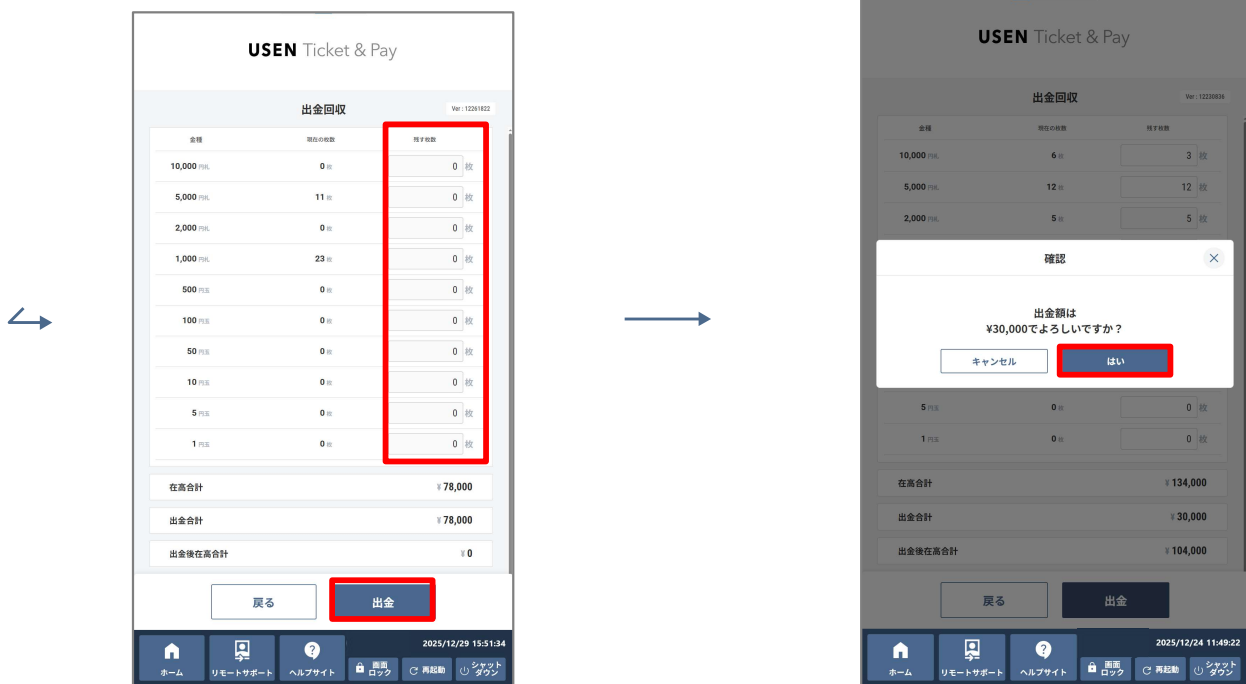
USEN Ticket & Pay

出金回収

Ver : 12261822

| 金種 | 現在の枚数 | 残す枚数 |
|---|---|---|
| 10,000 円札 | 0 枚 | 0 枚 |
| 5,000 円札 | 11 枚 | 0 枚 |
| 2,000 円札 | 0 枚 | 0 枚 |
| 1,000 円札 | 23 枚 | 0 枚 |
| 500 円玉 | 0 枚 | 0 枚 |
| 100 円玉 | 0 枚 | 0 枚 |
| 50 円玉 | 0 枚 | 0 枚 |
| 10 円玉 | 0 枚 | 0 枚 |
| 5 円玉 | 0 枚 | 0 枚 |
| 1 円玉 | 0 枚 | 0 枚 |

在高合計 ¥78,000

出金合計 ¥78,000

出金後在高合計 ¥0

戻る

出金

ホーム
リモートサポート
ヘルプサイト
画面ロック
再起動
シャットダウン
2025/12/29 15:51:34

USEN Ticket & Pay

出金回収

Ver : 12230836

| 金種 | 現在の枚数 | 残す枚数 |
|---|---|---|
| 10,000 円札 | 6 枚 | 3 枚 |
| 5,000 円札 | 12 枚 | 12 枚 |
| 2,000 円札 | 5 枚 | 5 枚 |
| 5 円玉 | 0 枚 | 0 枚 |
| 1 円玉 | 0 枚 | 0 枚 |

確認

出金額は
¥30,000でよろしいですか？

キャンセル

はい

在高合計 ¥134,000

出金合計 ¥30,000

出金後在高合計 ¥104,000

戻る

出金

ホーム
リモートサポート
ヘルプサイト
画面ロック
再起動
シャットダウン
2025/12/24 11:49:22